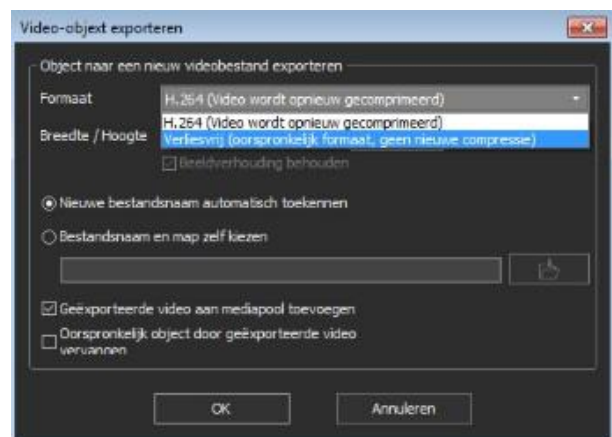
Video-object exporteren

Object naar een nieuw videobestand exporteren

Formaat
H.264 (Video wordt opnieuw gecomprimeerd)
H.264 (Video wordt opnieuw gecomprimeerd)
Verliesvrij (oorspronkelijk formaat, geen nieuwe compressie)

Breedte / Hoogte

Beeldverhouding behouden

Nieuwe bestandsnaam automatisch toekennen

Bestandsnaam en map zelf kiezen

Geëxporteerde video aan mediapool toevoegen

Oorspronkelijk object door geëxporteerde video vervangen

OK
Annuleren